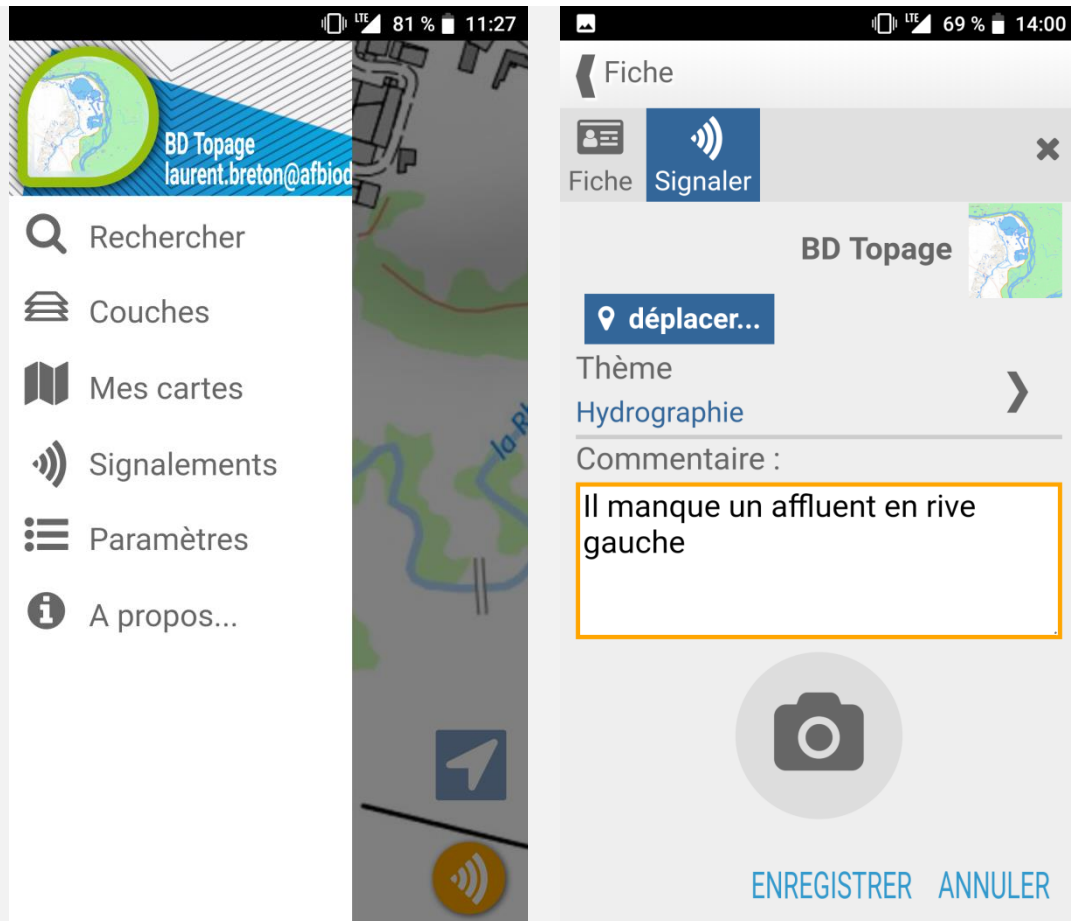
LTE 81 % 11:27

BD Topage
laurent.breton@afbiod

Rechercher

Couches

Mes cartes

Signalements

Paramètres

A propos...

la Rh

LTE 69 % 14:00

Fiche

Fiche

Signaler

BD Topage

déplacer...

Thème

Hydrographie

Commentaire :

Il manque un affluent en rive gauche

ENREGISTRER ANNULER